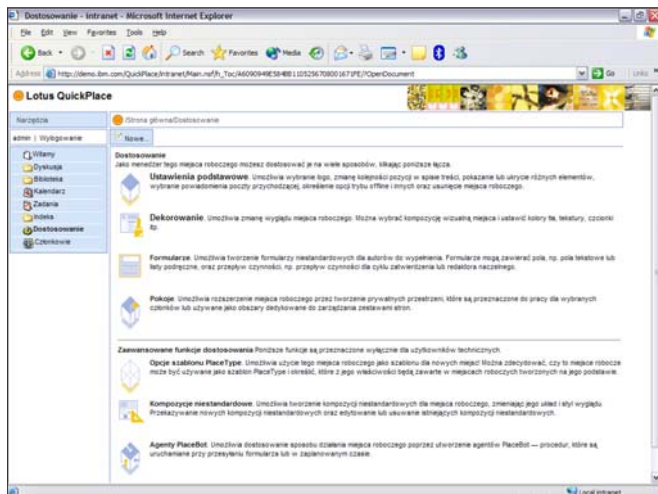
Dostosowanie - Intranet - Microsoft Internet Explorer

File Edit View Favorites Tools Help

Back Search Favorites Media

Address http://demo.ibm.com/QuickPlace/intranet/Main.nsf/h_Toc/A6090949E5848B1105256708001671FE/?OpenDocument Go Links

Lotus QuickPlace

Narzędzia

admin | Wylogowanie

Witamy
Dyskusja
Biblioteka
Kalendarz
Zadania
Indeks
Dostosowanie
Członkowie

/Strona główna/Dostosowanie

Nowe...

Dostosowanie
Jako menedżer tego miejsca roboczego możesz dostosować je na wiele sposobów, klikając poniższe łącza.

Ustawienia podstawowe. Umożliwia wybranie logo, zmianę kolejności pozycji w spisie treści, pokazanie lub ukrycie różnych elementów, wybranie powiadomienia poczty przychodzącej, określenie opcji trybu offline i innych oraz usunięcie miejsca roboczego.

Dekorowanie. Umożliwia zmianę wyglądu miejsca roboczego. Można wybrać kompozycję wizualną miejsca i ustawić kolory tła, tekstury, czcionki itp.

Formularze. Umożliwia tworzenie formularzy niestandardowych dla autorów do wypełnienia. Formularze mogą zawierać pola, np. pola tekstowe lub listy podręczne, oraz przepływ czynności, np. przepływ czynności dla cyklu zatwierdzania lub redaktora naczelnego.

Pokoje. Umożliwia rozszerzenie miejsca roboczego przez tworzenie prywatnych przestrzeni, które są przeznaczone do pracy dla wybranych członków lub używane jako obszary dedykowane do zarządzania zestawami stron.

Zaawansowane funkcje dostosowania Poniższe funkcje są przeznaczone wyłącznie dla użytkowników technicznych.

Opcje szablonu PlaceType. Umożliwia użycie tego miejsca roboczego jako szablonu dla nowych miejsc. Można zdecydować, czy to miejsce robocze może być używane jako szablon PlaceType i określić, które z jego właściwości będą zawarte w miejscach roboczych tworzonych na jego podstawie.

Kompozycje niestandardowe. Umożliwia tworzenie kompozycji niestandardowych dla miejsca roboczego, zmieniającej jego układ i styl wyglądu. Przekazywanie nowych kompozycji niestandardowych oraz edytowanie lub usuwanie istniejących kompozycji niestandardowych.

Agenty PlaceBot. Umożliwia dostosowanie sposobu działania miejsca roboczego poprzez utworzenie agentów PlaceBot — procedur, które są uruchamiane przy przesyłaniu formularza lub w zaplanowanym czasie.

Local intranet